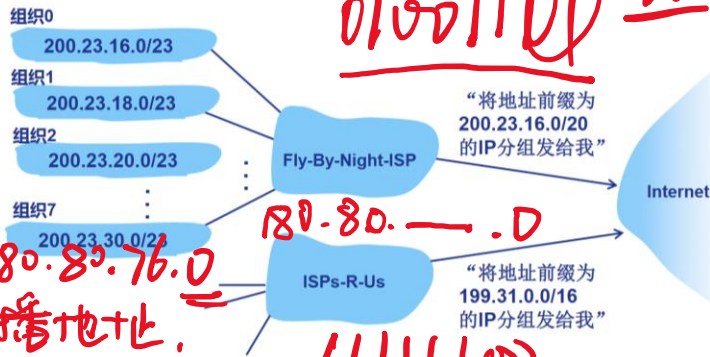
组织0
200.23.16.0/23
组织1
200.23.18.0/23
组织2
200.23.20.0/23
组织7
200.23.30.0/23
Fly-By-Night-ISP
"将地址前缀为 200.23.16.0/20 的IP分组发给我"
Internet
ISPs-R-Us
"将地址前缀为 199.31.0.0/16 的IP分组发给我"
01001111
180.80.—.0
80.80.76.0
播地址.
111111